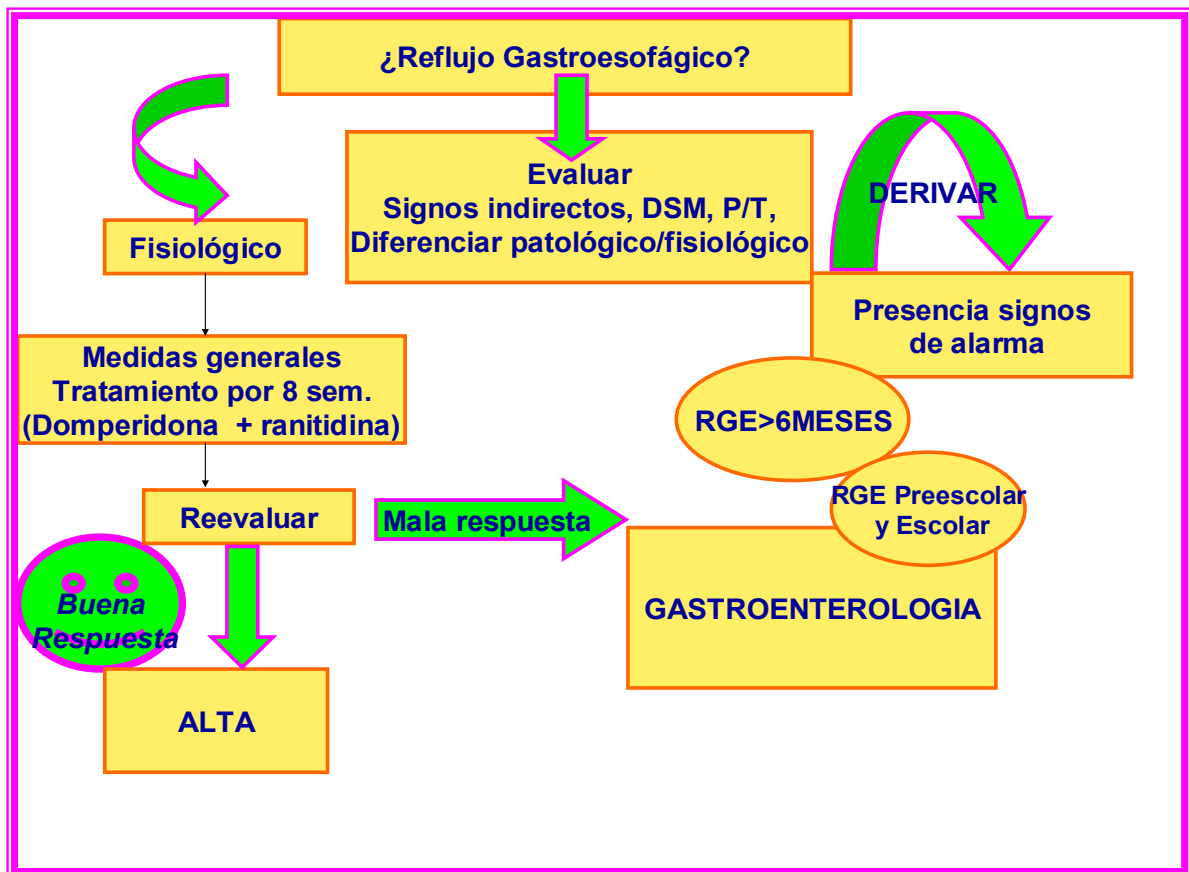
¿Reflujo Gastroesofágico?

Evaluar
Signos indirectos, DSM, P/T,
Diferenciar patológico/fisiológico

DERIVAR

Fisiológico

Presencia signos de alarma

Medidas generales
Tratamiento por 8 sem.
(Domperidona + ranitidina)

RGE>6MESES

RGE Preescolar y Escolar

Reevaluar

Mala respuesta

Buena Respuesta

GASTROENTEROLOGIA

ALTA